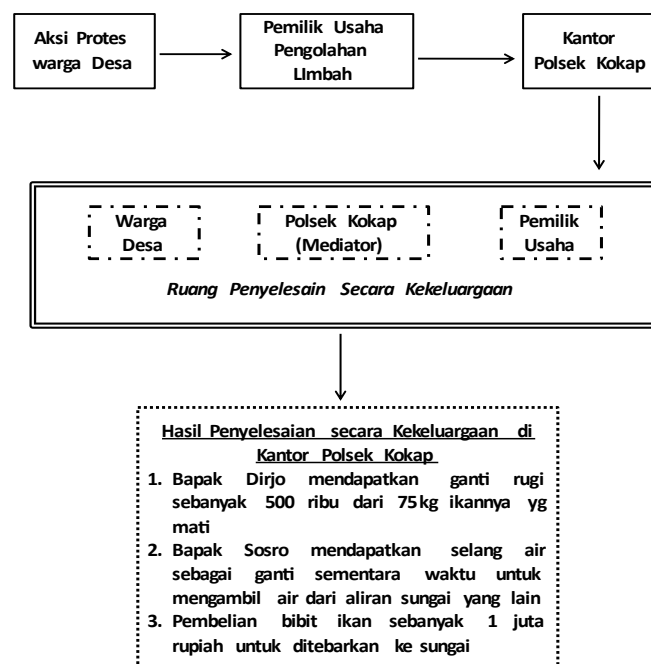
Aksi Protes warga Desa

Pemilik Usaha Pengolahan LImbah

Kantor Polsek Kokap

Warga Desa

Polsek Kokap (Mediator)

Pemilik Usaha

Ruang Penyelesain Secara Kekeluargaan

Hasil Penyelesaian secara Kekeluargaan di Kantor Polsek Kokap

1. Bapak Dirjo mendapatkan ganti rugi sebanyak 500 ribu dari 75 kg ikannya yg mati
2. Bapak Sosro mendapatkan selang air sebagai ganti sementara waktu untuk mengambil air dari aliran sungai yang lain
3. Pembelian bibit ikan sebanyak 1 juta rupiah untuk ditebarkan ke sungai